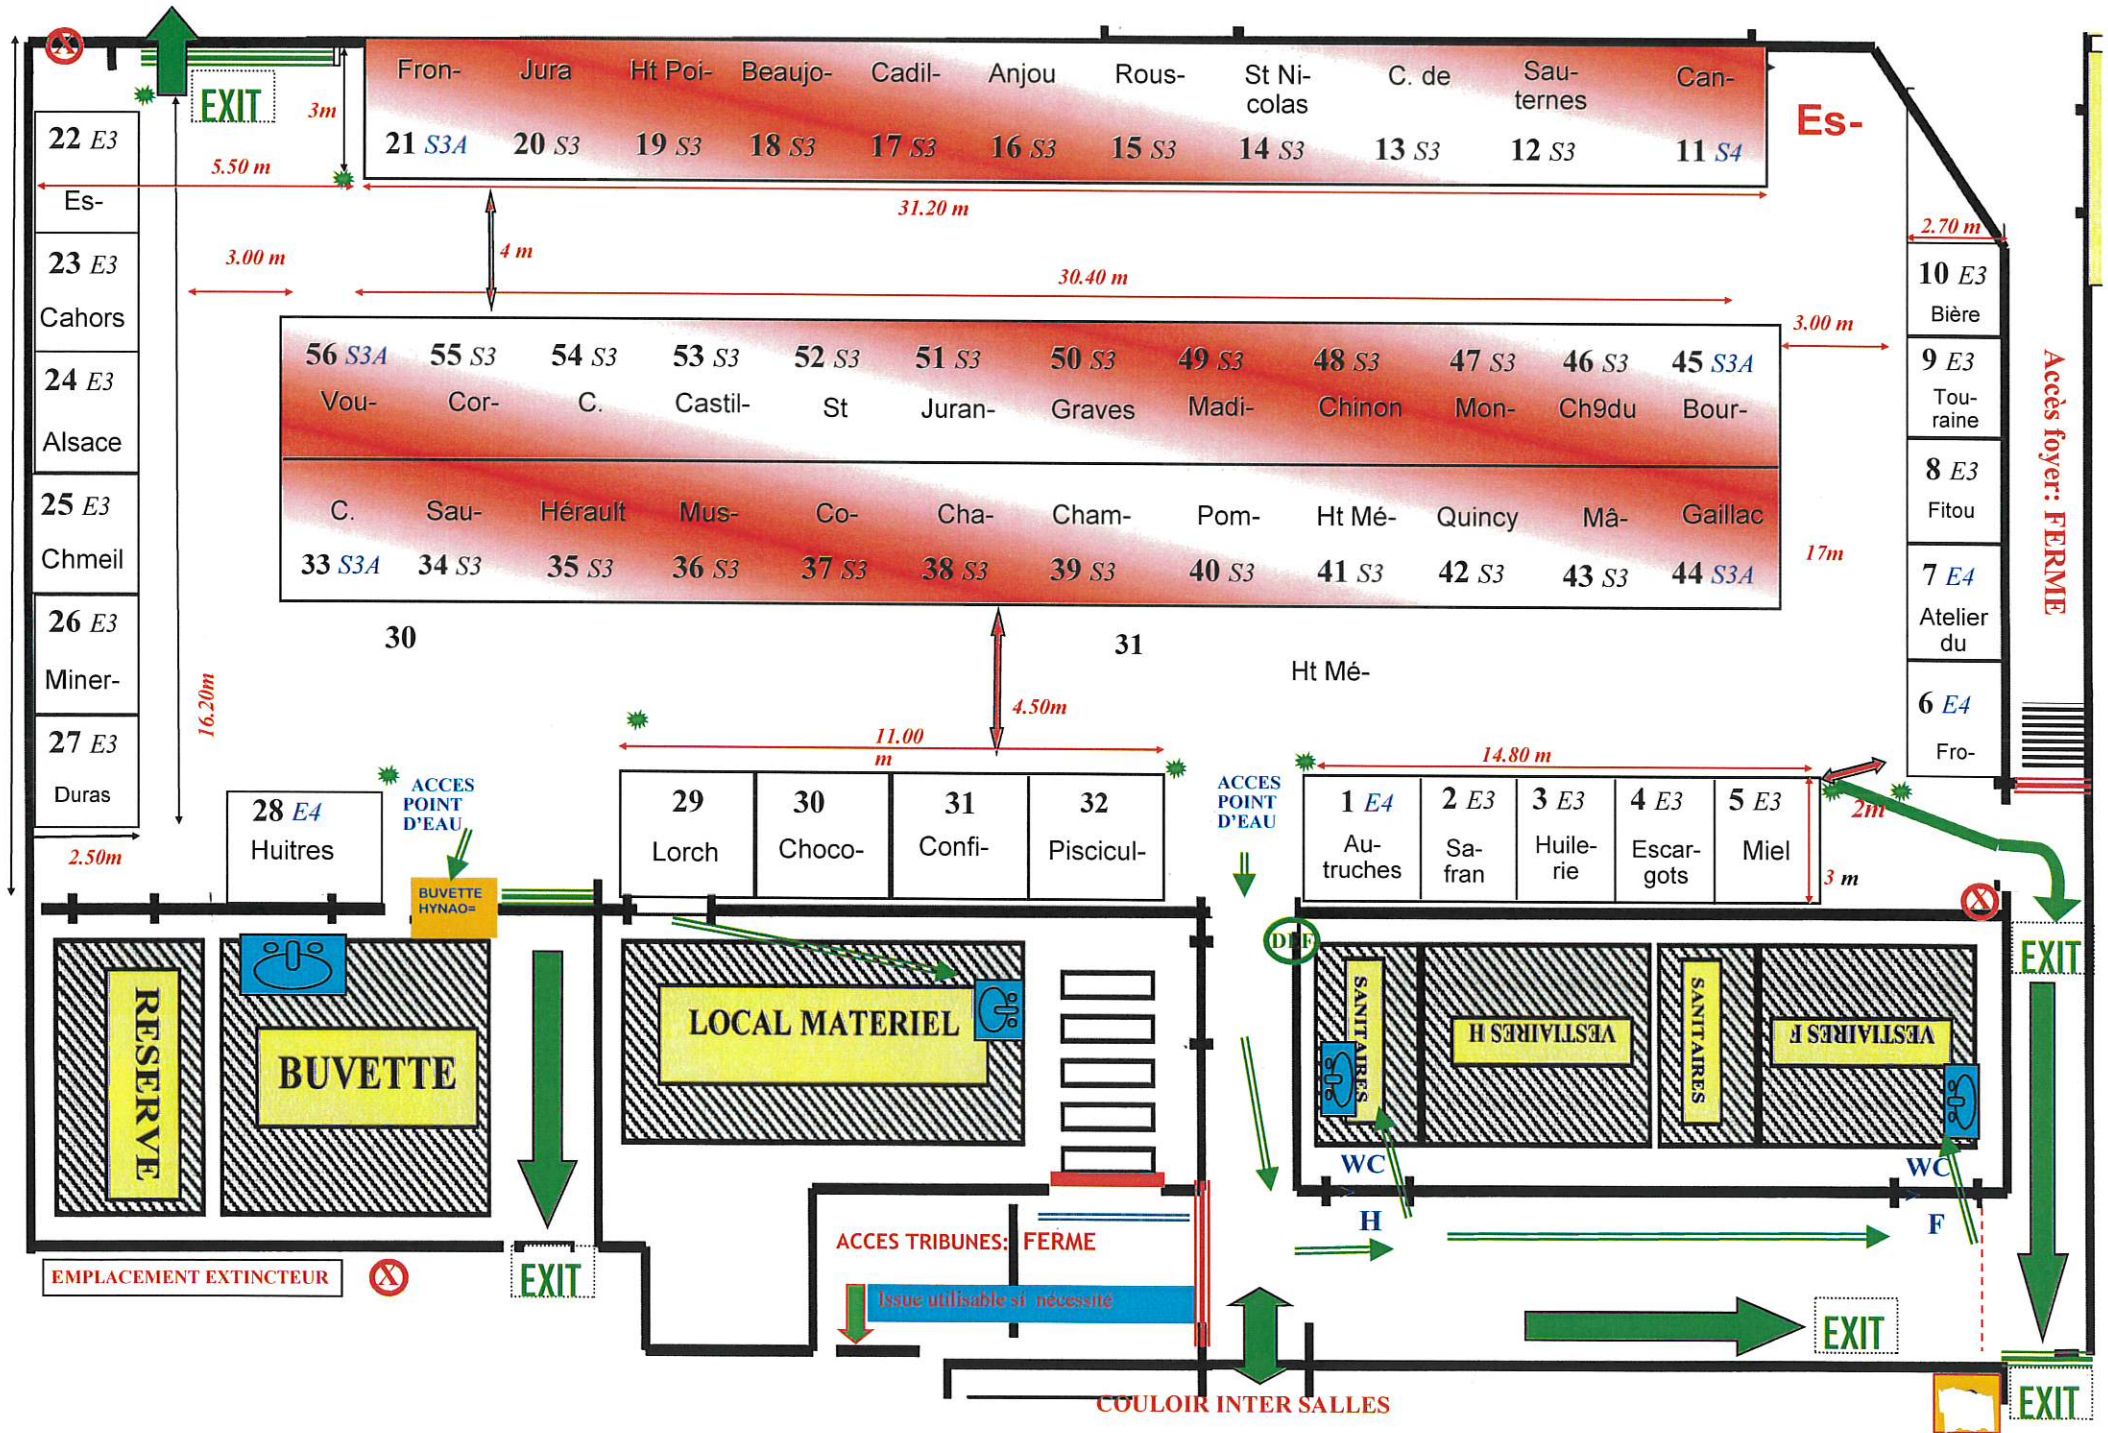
EXIT
3m
5.50 m

Fron- 21 $S3A$
Jura 20 $S3$
Ht Poi- 19 $S3$
Beaujo- 18 $S3$
Cadil- 17 $S3$
Anjou 16 $S3$
Rous- 15 $S3$
St Nicolas 14 $S3$
C. de 13 $S3$
Sauternes 12 $S3$
Can- 11 $S4$

Es-

31.20 m
4 m
2.70 m

22 $E3$ Es-
23 $E3$ Cahors
24 $E3$ Alsace
25 $E3$ Chmeil
26 $E3$ Miner-
27 $E3$ Duras

3.00 m
30.40 m
3.00 m

56 $S3A$ Vou-
55 $S3$ Cor-
54 $S3$ C.
53 $S3$ Castil-
52 $S3$ St
51 $S3$ Juran-
50 $S3$ Graves
49 $S3$ Madi-
48 $S3$ Chinon
47 $S3$ Mon-
46 $S3$ Ch9du
45 $S3A$ Bour-

C. 33 $S3A$
Sau- 34 $S3$
Hérault 35 $S3$
Mus- 36 $S3$
Co- 37 $S3$
Cha- 38 $S3$
Cham- 39 $S3$
Pom- 40 $S3$
Ht Mé- 41 $S3$
Quincy 42 $S3$
Mâ- 43 $S3$
Gaillac 44 $S3A$

10 $E3$ Bière
9 $E3$ Touraine
8 $E3$ Fitou
7 $E4$ Atelier du
6 $E4$ Fro-

Accès foyer: FERME

17m

30
31
Ht Mé-

16.20m
4.50m
11.00 m
14.80 m
2.50m

28 $E4$ Huitres
ACCES POINT D'EAU
BUVETTE HYNAO=
29 Lorch
30 Choco-
31 Confi-
32 Piscicul-
ACCES POINT D'EAU
1 $E4$ Autruches
2 $E3$ Safran
3 $E3$ Huilerie
4 $E3$ Escargots
5 $E3$ Miel
2m
3 m

RESERVE
BUVETTE
EXIT
LOCAL MATERIEL
DEF
SANITAIRES
VESTIAIRES H
SANITAIRES
VESTIAIRES F
WC
WC
H
F
EXIT

EMPLACEMENT EXTINCTEUR
EXIT
ACCES TRIBUNES: FERME
Issue utilisable si nécessité
EXIT
EXIT
COULOIR INTER SALLES